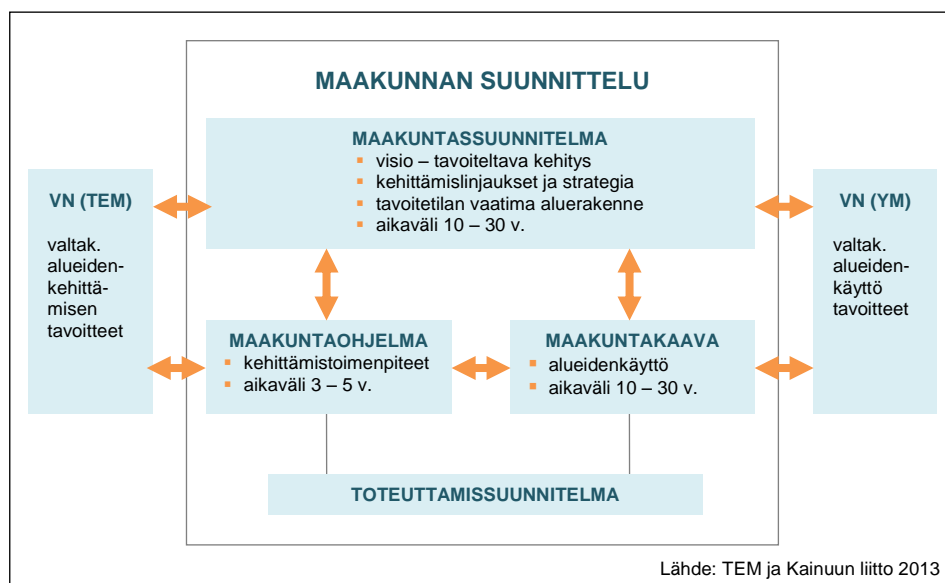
MAAKUNNAN SUUNNITTELU

MAAKUNTASSUUNNITELMA
- visio – tavoiteltava kehitys
- kehittämislinjaukset ja strategia
- tavoitetilan vaatima aluerakenne
- aikaväli 10 – 30 v.

VN (TEM)

valtak. alueiden-kehittämisen tavoitteet

VN (YM)

valtak. alueiden-käyttö tavoitteet

MAAKUNTAOHJELMA
- kehittämistoimenpiteet
- aikaväli 3 – 5 v.

MAAKUNTAKAAVA
- alueidenkäyttö
- aikaväli 10 – 30 v.

TOTEUTTAMISSUUNNITELMA

Lähde: TEM ja Kainuun liitto 2013